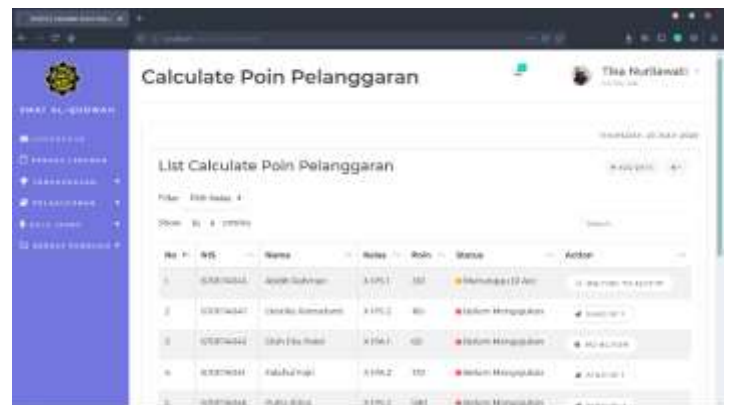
Calculate Poin Pelanggaran

Tika Nurlawati

List Calculate Poin Pelanggaran

Filter

Show entries

| No | NIS | Nama | Kelas | Poin | Status | Action |
|---|---|---|---|---|---|---|
| 1 | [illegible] | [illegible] | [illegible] | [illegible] | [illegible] | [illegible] |
| 2 | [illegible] | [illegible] | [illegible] | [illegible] | Belum Mengajukan | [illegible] |
| 3 | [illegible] | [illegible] | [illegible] | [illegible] | Belum Mengajukan | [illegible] |
| 4 | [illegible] | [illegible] | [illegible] | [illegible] | Belum Mengajukan | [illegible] |
| 5 | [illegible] | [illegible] | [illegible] | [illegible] | Belum Mengajukan | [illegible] |